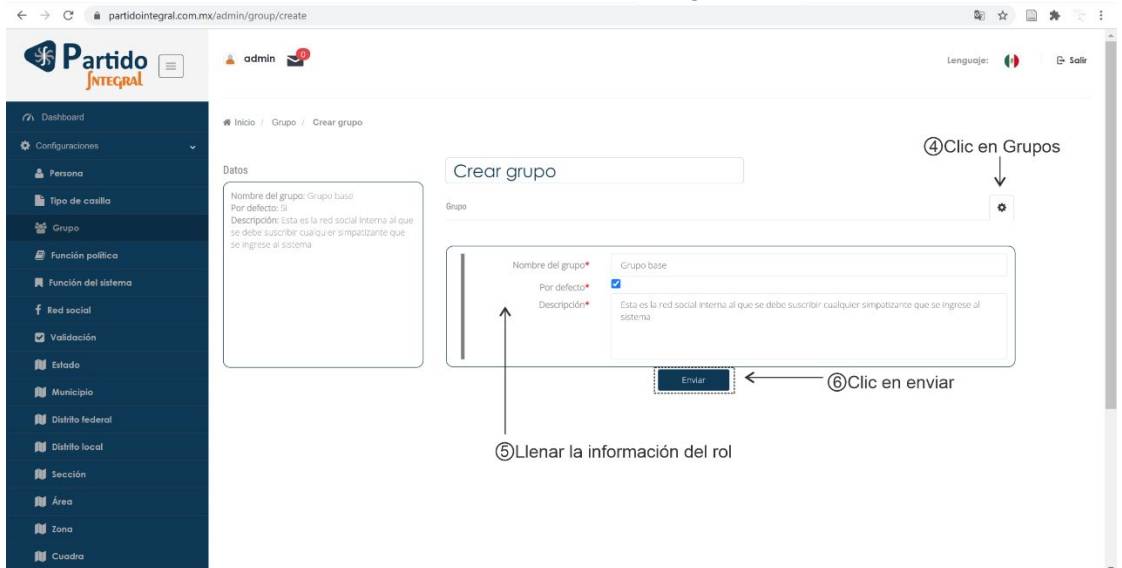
partidointegral.com.mx/admin/group/create

Partido Integral

admin 0

Lenguaje: Salir

Dashboard
Configuraciones
Persona
Tipo de casilla
Grupo
Función política
Función del sistema
Red social
Validación
Estado
Municipio
Distrito federal
Distrito local
Sección
Área
Zona
Cuadra

Inicio / Grupo / Crear grupo

Datos

Nombre del grupo: Grupo base
Por defecto: Si
Descripción: Esta es la red social interna al que se debe suscribir cualquier simpatizante que se ingrese al sistema

Crear grupo

Grupo

④Clic en Grupos

Nombre del grupo* Grupo base
Por defecto*
Descripción* Esta es la red social interna al que se debe suscribir cualquier simpatizante que se ingrese al sistema

Enviar

⑥Clic en enviar

⑤Llenar la información del rol